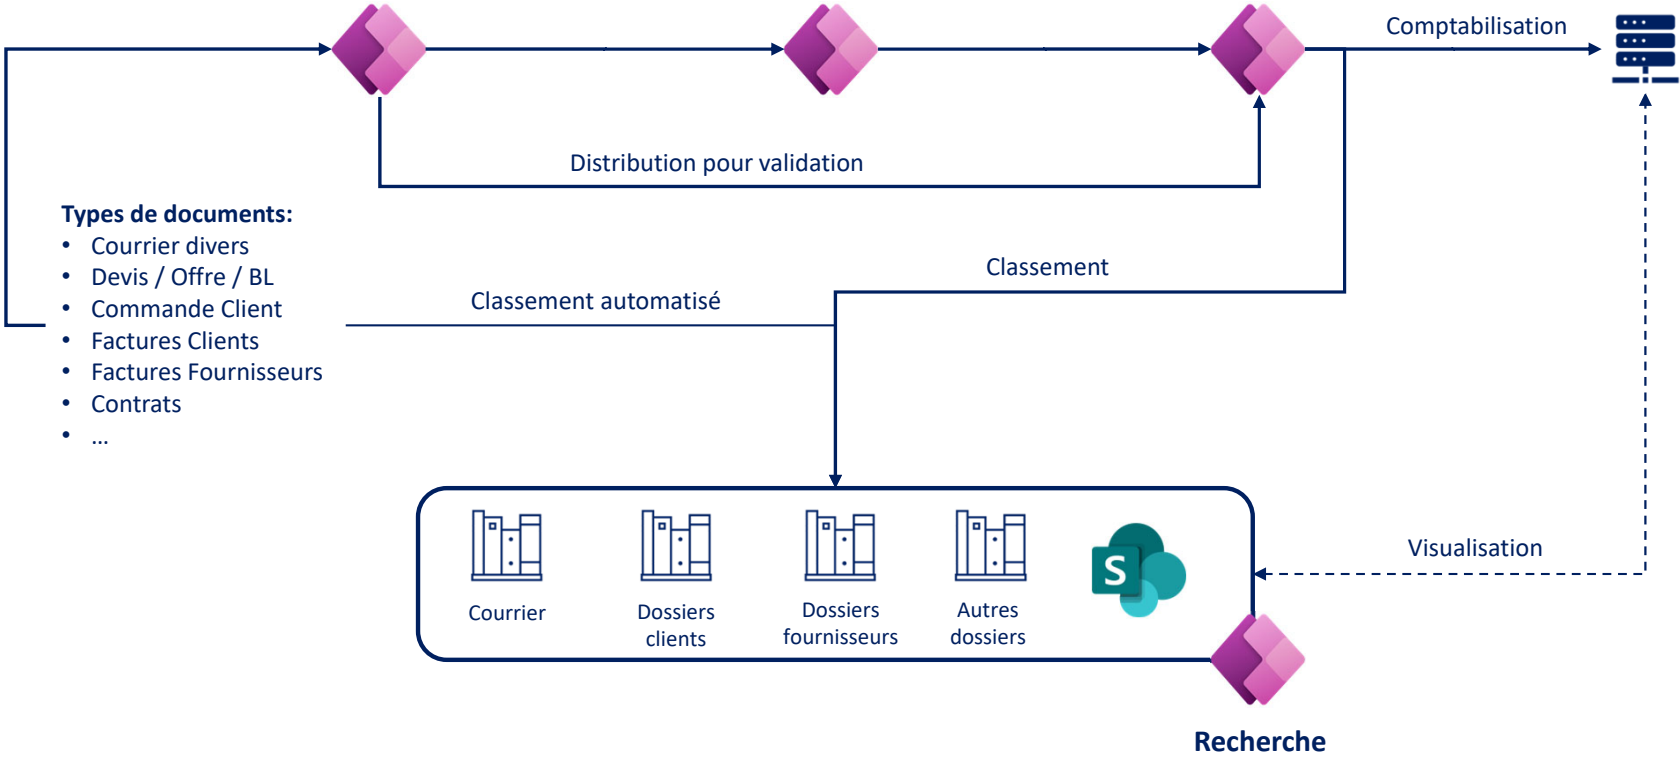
Comptabilisation

Distribution pour validation

Types de documents:
• Courrier divers
• Devis / Offre / BL
• Commande Client
• Factures Clients
• Factures Fournisseurs
• Contrats
• …

Classement

Classement automatisé

Visualisation

Courrier

Dossiers clients

Dossiers fournisseurs

Autres dossiers

S

Recherche